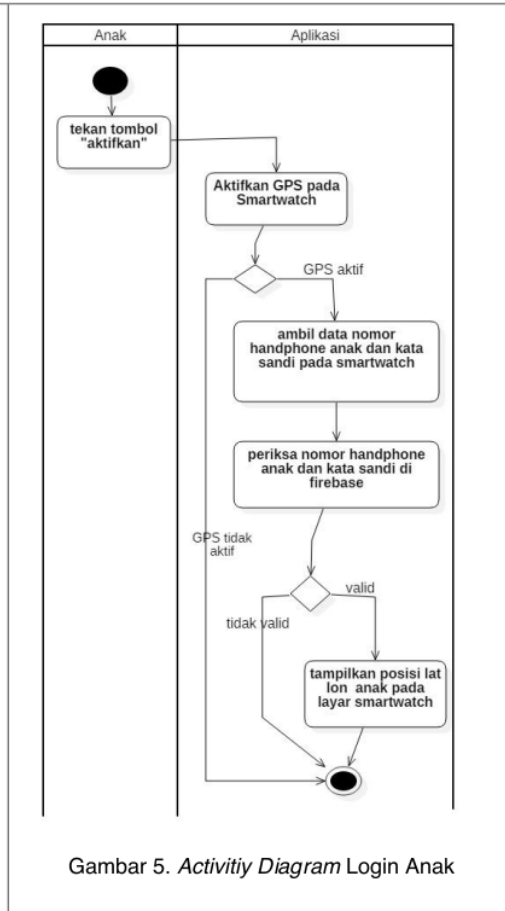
| Anak | Aplikasi |
|---|---|

tekan tombol "aktifkan"

Aktifkan GPS pada Smartwatch

GPS aktif

ambil data nomor handphone anak dan kata sandi pada smartwatch

periksa nomor handphone anak dan kata sandi di firebase

GPS tidak aktif

valid

tidak valid

tampilkan posisi lat lon anak pada layar smartwatch

Gambar 5. *Activitiy Diagram* Login Anak